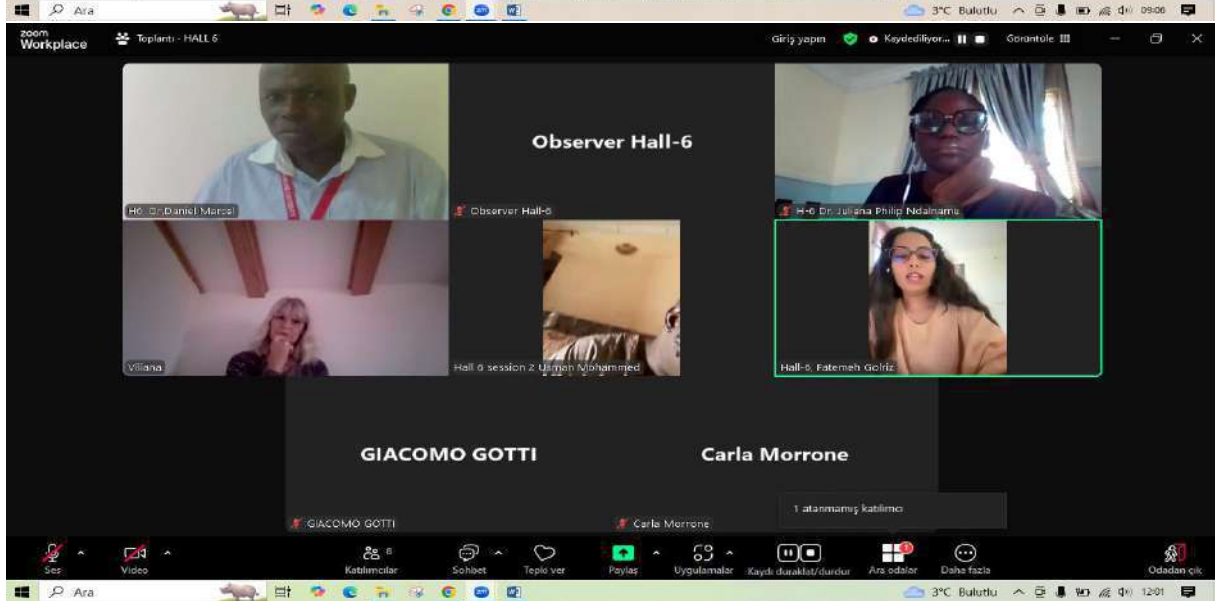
Ara

3°C Bulutlu 09:06

zoom Workplace

Toplantı - HALL 6

Giriş yapın

Kaydediliyor...

Görüntüle

Observer Hall-6

H6. Dr.Daniel Marcel

Observer Hall-6

H-6 Dr. Juliana Philip Ndalnama

Viliana

Hall 6 session 2 Usman Mohammed

Hall-6, Fatemeh Golriz

GIACOMO GOTTI

Carla Morrone

GIACOMO GOTTI

Carla Morrone

1 atanmamış katılımcı

Ses

Video

Katılımcılar 6

Sohbet

Tepki ver

Paylaş

Uygulamalar

Kaydı duraklat/durdur

Ara odalar

Daha fazla

Odadan çık

Ara

3°C Bulutlu 12:01